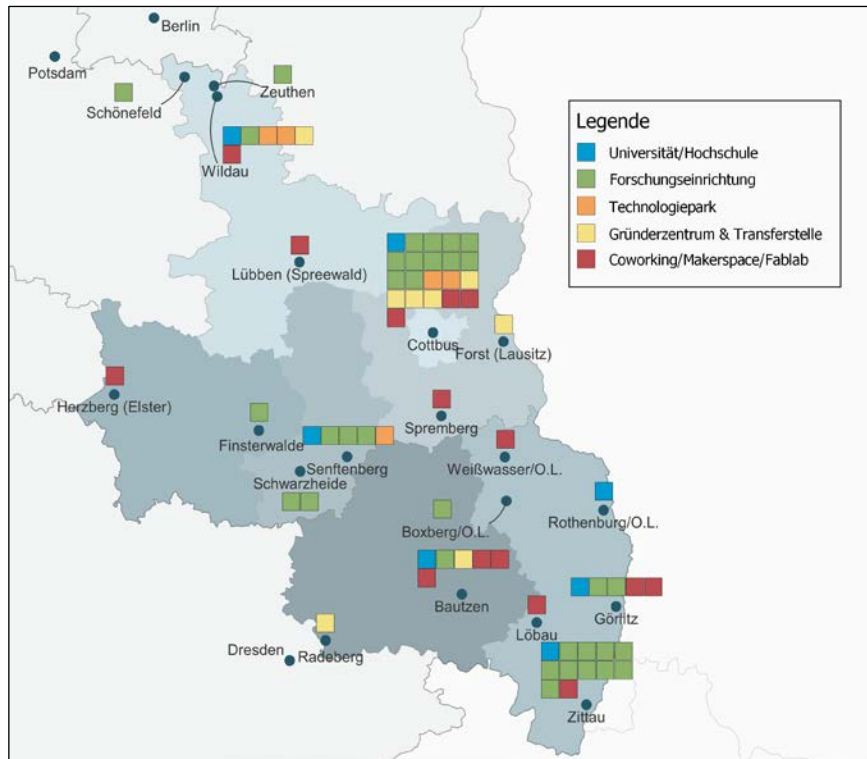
Berlin
Potsdam
Schönefeld
Zeuthen
Wildau
Legende
Universität/Hochschule
Forschungseinrichtung
Technologiepark
Gründerzentrum & Transferstelle
Coworking/Makerspace/Fablab
Lübben (Spreewald)
Cottbus
Forst (Lausitz)
Herzberg (Elster)
Finsterwalde
Spremberg
Senftenberg
Weißwasser/O.L.
Schwarzheide
Rothenburg/O.L.
Boxberg/O.L.
Bautzen
Löbau
Görlitz
Dresden
Radeberg
Zittau